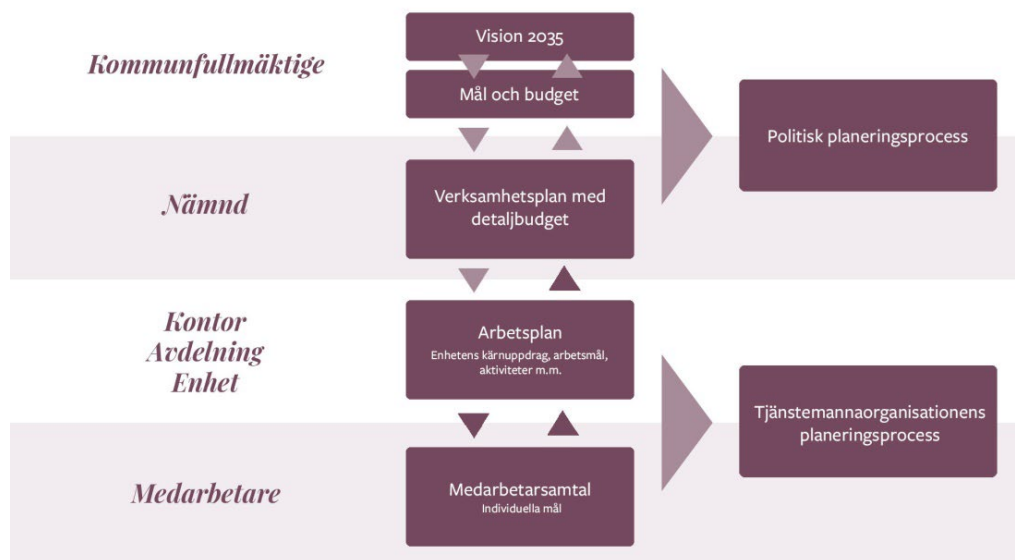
Kommunfullmäktige

Vision 2035

Mål och budget

Politisk planeringsprocess

Nämnd

Verksamhetsplan med detaljbudget

Kontor
Avdelning
Enhet

Arbetsplan
Enhetens kärnuppdrag, arbetsmål, aktiviteter m.m.

Tjänstemannaorganisationens planeringsprocess

Medarbetare

Medarbetarsamtal
Individuella mål